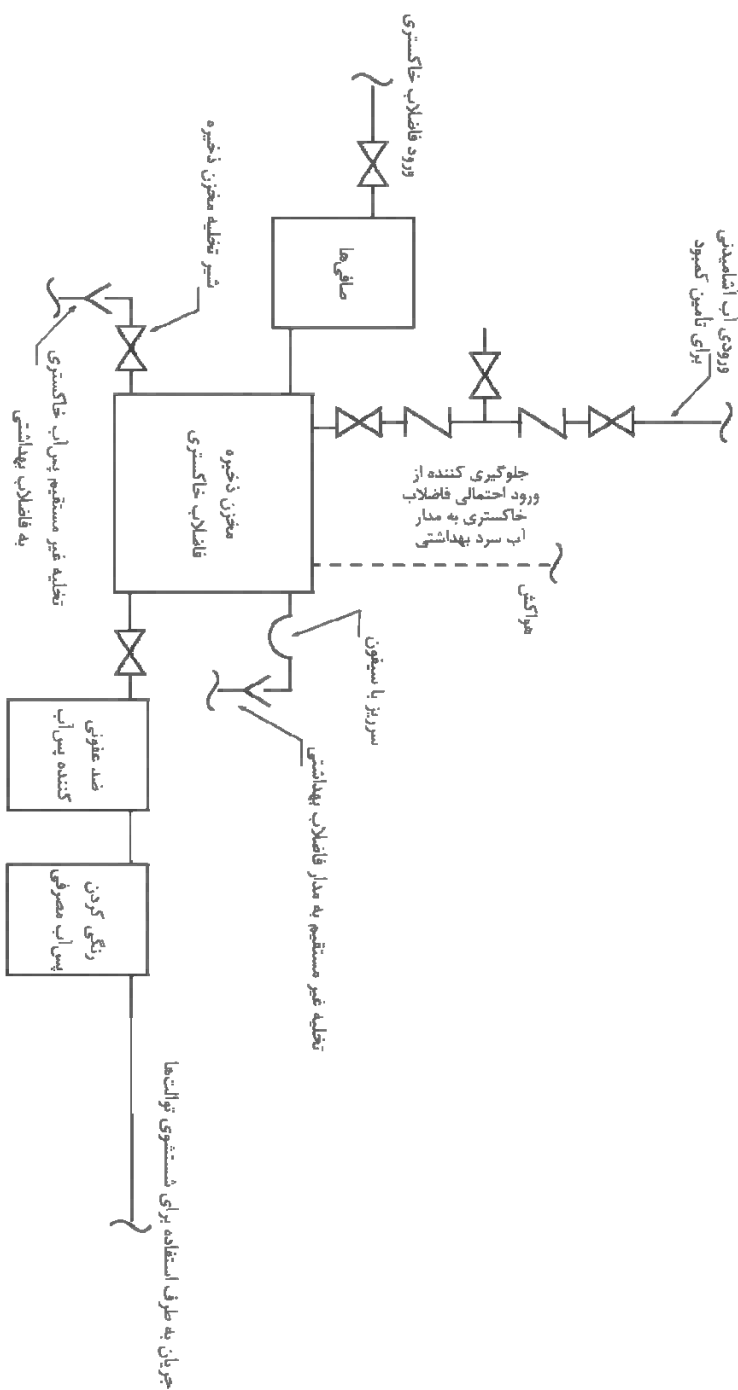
ورود فاضلاب خاکستری

صافی‌ها

ورودی آب آشامیدنی برای تأمین کمبود

شیر تخلیه مخزن ذخیره

مخزن ذخیره فاضلاب خاکستری

جلوگیری کننده از ورود احتمالی فاضلاب خاکستری به مدار آب سرد بهداشتی

هواکش

تخلیه غیر مستقیم پس‌آب خاکستری به فاضلاب بهداشتی

سرریز با سیفون

تخلیه غیر مستقیم به مدار فاضلاب بهداشتی

ضد عفونی کننده پس‌آب

رنگی کردن پس‌آب مصرفی

جریان به طرف استفاده برای شستشوی توالت‌ها